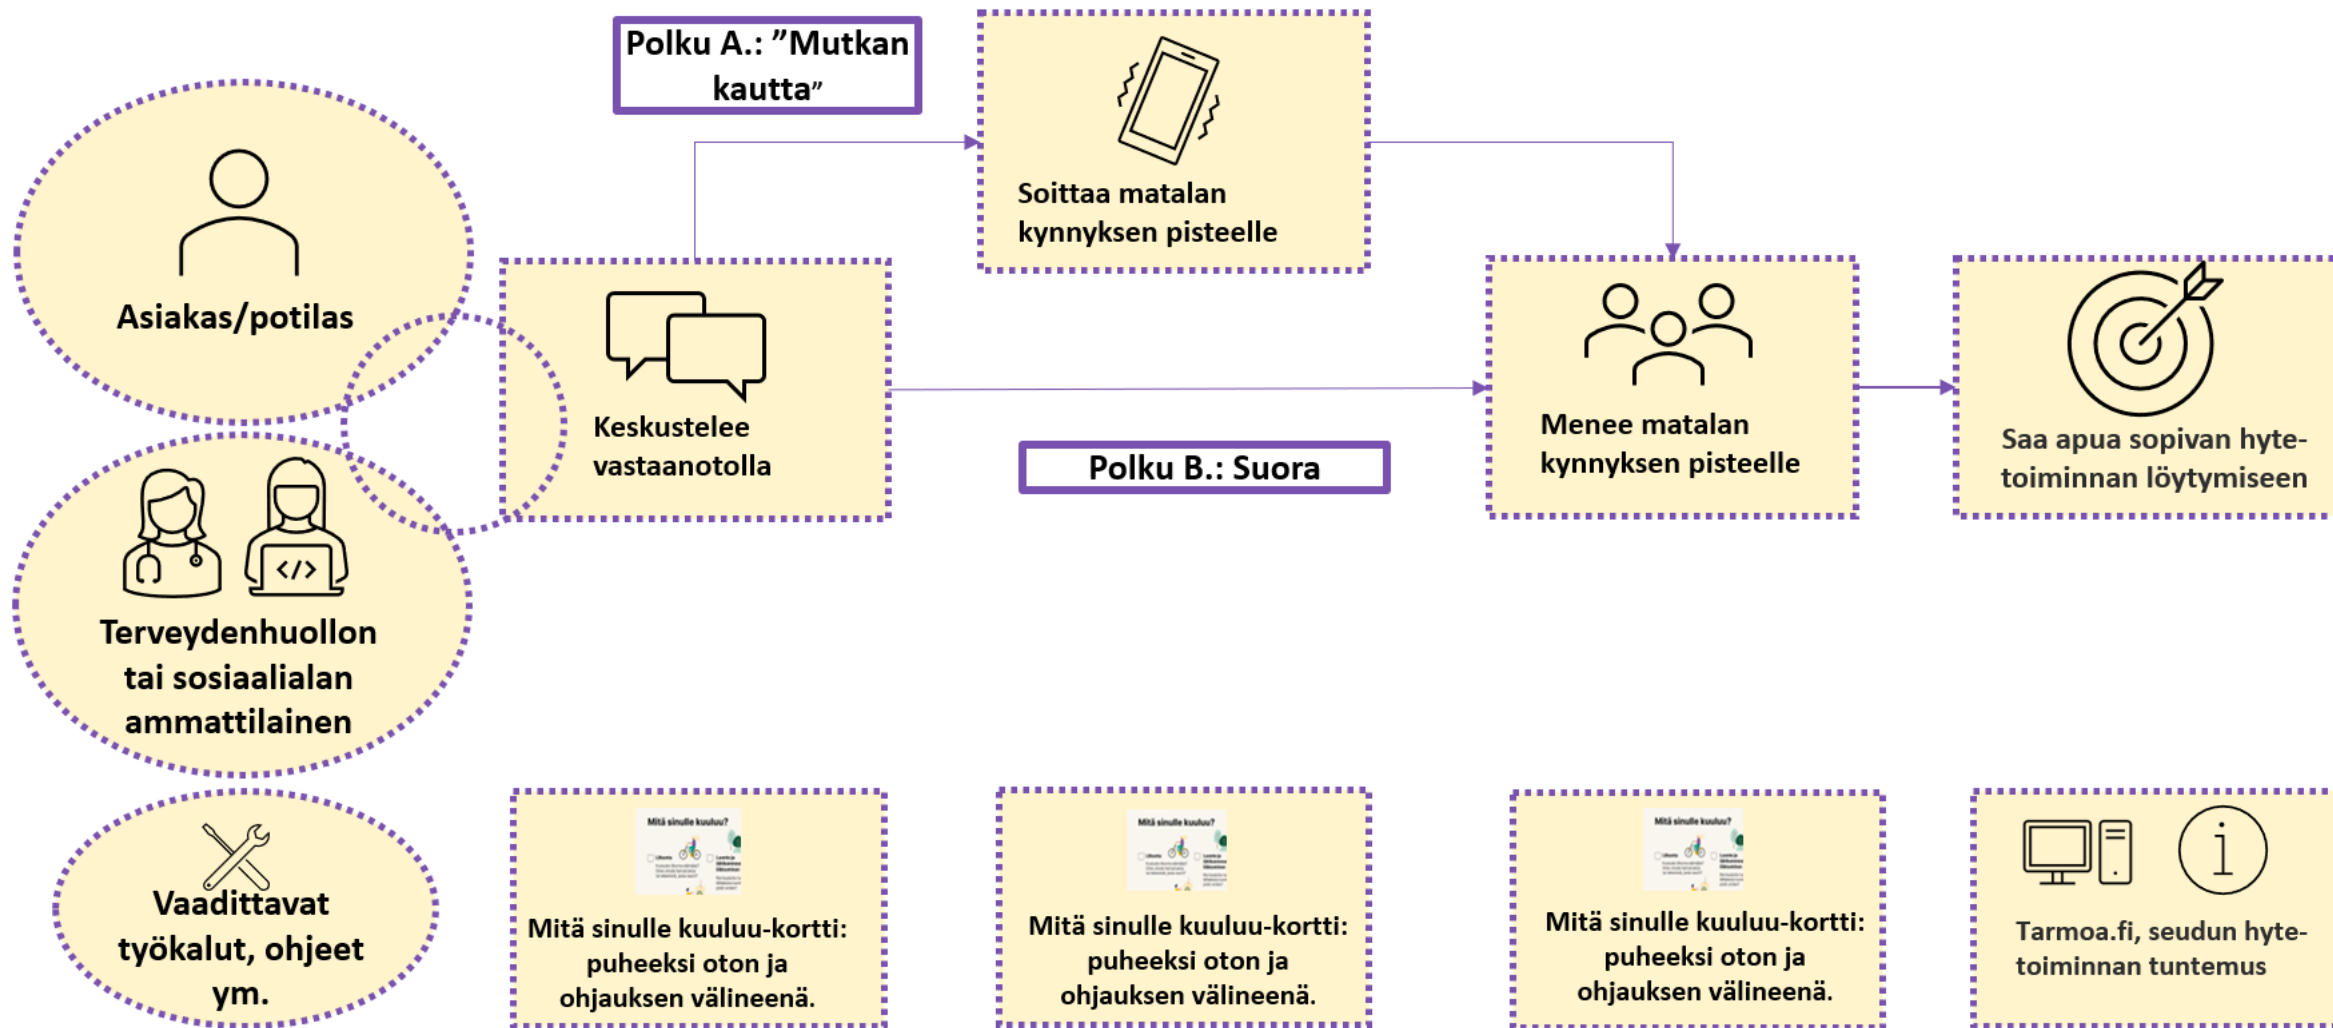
Polku A.: ”Mutkan kautta”

Soittaa matalan kynnyksen pisteelle

Asiakas/potilas

Keskustelee vastaanotolla

Polku B.: Suora

Menee matalan kynnyksen pisteelle

Saa apua sopivan hyte-toiminnan löytymiseen

Terveydenhuollon tai sosiaalialan ammattilainen

</>

Vaadittavat työkalut, ohjeet ym.

Mitä sinulle kuuluu?

Mitä sinulle kuuluu-kortti: puheeksi oton ja ohjauksen välineenä.

Mitä sinulle kuuluu?

Mitä sinulle kuuluu-kortti: puheeksi oton ja ohjauksen välineenä.

Mitä sinulle kuuluu?

Mitä sinulle kuuluu-kortti: puheeksi oton ja ohjauksen välineenä.

Tarmoa.fi, seudun hyte-toiminnan tuntemus